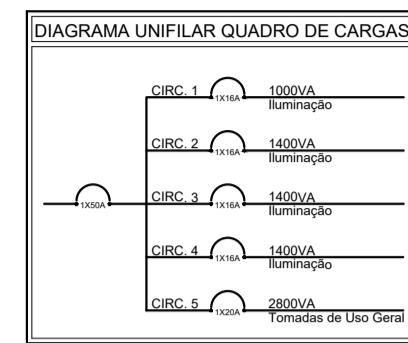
DIAGRAMA UNIFILAR QUADRO DE CARGAS

1X50A

CIRC. 1 1X16A 1000VA Iluminação

CIRC. 2 1X16A 1400VA Iluminação

CIRC. 3 1X16A 1400VA Iluminação

CIRC. 4 1X16A 1400VA Iluminação

CIRC. 5 1X20A 2800VA Tomadas de Uso Geral